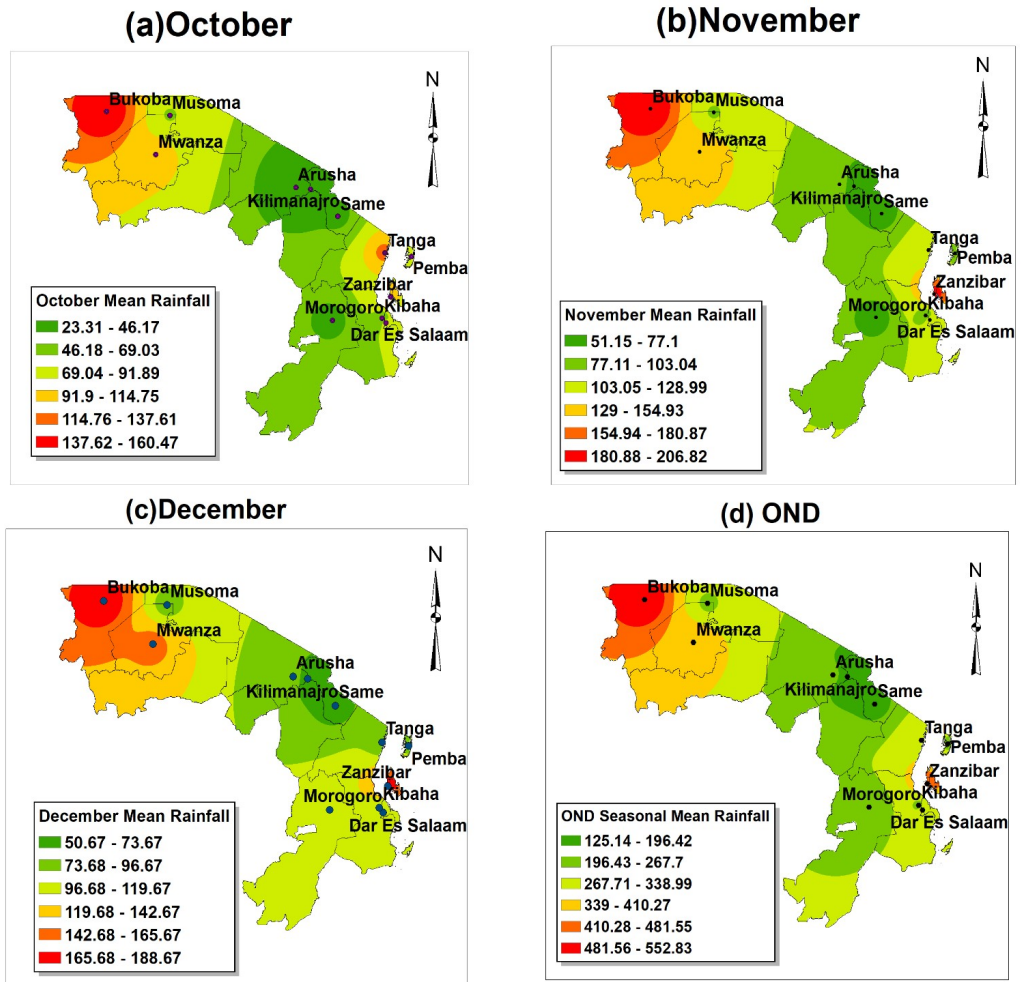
(a)October

N

Bukoba
Musoma
Mwanza
Arusha
Kilimanajro
Same
Tanga
Pemba
Zanzibar
Kibaha
Morogoro
Dar Es Salaam

October Mean Rainfall
23.31 - 46.17
46.18 - 69.03
69.04 - 91.89
91.9 - 114.75
114.76 - 137.61
137.62 - 160.47

(b)November

N

Bukoba
Musoma
Mwanza
Arusha
Kilimanajro
Same
Tanga
Pemba
Zanzibar
Morogoro
Kibaha
Dar Es Salaam

November Mean Rainfall
51.15 - 77.1
77.11 - 103.04
103.05 - 128.99
129 - 154.93
154.94 - 180.87
180.88 - 206.82

(c)December

N

Bukoba
Musoma
Mwanza
Arusha
Kilimanajro
Same
Tanga
Pemba
Zanzibar
Morogoro
Kibaha
Dar Es Salaam

December Mean Rainfall
50.67 - 73.67
73.68 - 96.67
96.68 - 119.67
119.68 - 142.67
142.68 - 165.67
165.68 - 188.67

(d) OND

N

Bukoba
Musoma
Mwanza
Arusha
Kilimanajro
Same
Tanga
Pemba
Zanzibar
Morogoro
Kibaha
Dar Es Salaam

OND Seasonal Mean Rainfall
125.14 - 196.42
196.43 - 267.7
267.71 - 338.99
339 - 410.27
410.28 - 481.55
481.56 - 552.83